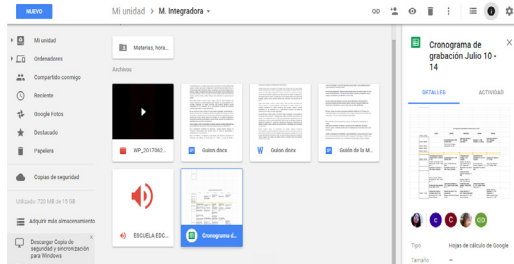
NUEVO

Mi unidad > M. Integradora ▾

Mi unidad
Ordenadores
Compartido conmigo
Reciente
Google Fotos
Destacado
Papelera

Copias de seguridad

Utilizado: 720 MB de 15 GB

Adquirir más almacenamiento

Descargar Copia de seguridad y sincronización para Windows

Materias, hora...

Archivos

WP_2017062...
Guion.docx
Guion.docx
Guión de la M...
ESCUELA EDG...
Cronograma d...

Cronograma de grabación Julio 10 - 14

DETALLES
ACTIVIDAD

Tipo
Hojas de cálculo de Google

Tamaño